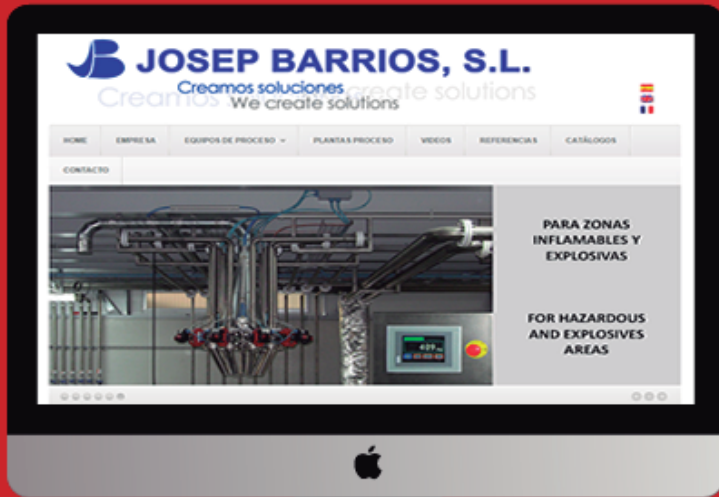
JB JOSEP BARRIOS, S.L.
Creamos soluciones
We create solutions
Creamos soluciones We create solutions

HOME
EMPRESA
EQUIPOS DE PROCESO
PLANTAS PROCESO
VIDEOS
REFERENCIAS
CATÁLOGOS
CONTACTO

PARA ZONAS INFLAMABLES Y EXPLOSIVAS

FOR HAZARDOUS AND EXPLOSIVES AREAS